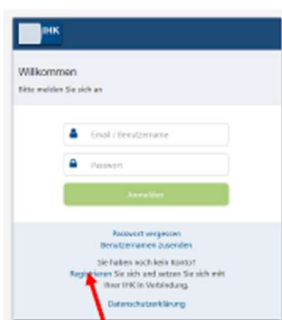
IHK

Willkommen

Bitte melden Sie sich an

Email / Benutzername

Passwort

Anmelden

Passwort vergessen
Benutzernamen zusenden

Sie haben noch kein Konto?
Registrieren Sie sich und setzen Sie sich mit Ihrer IHK in Verbindung.

Datenschutzerklärung